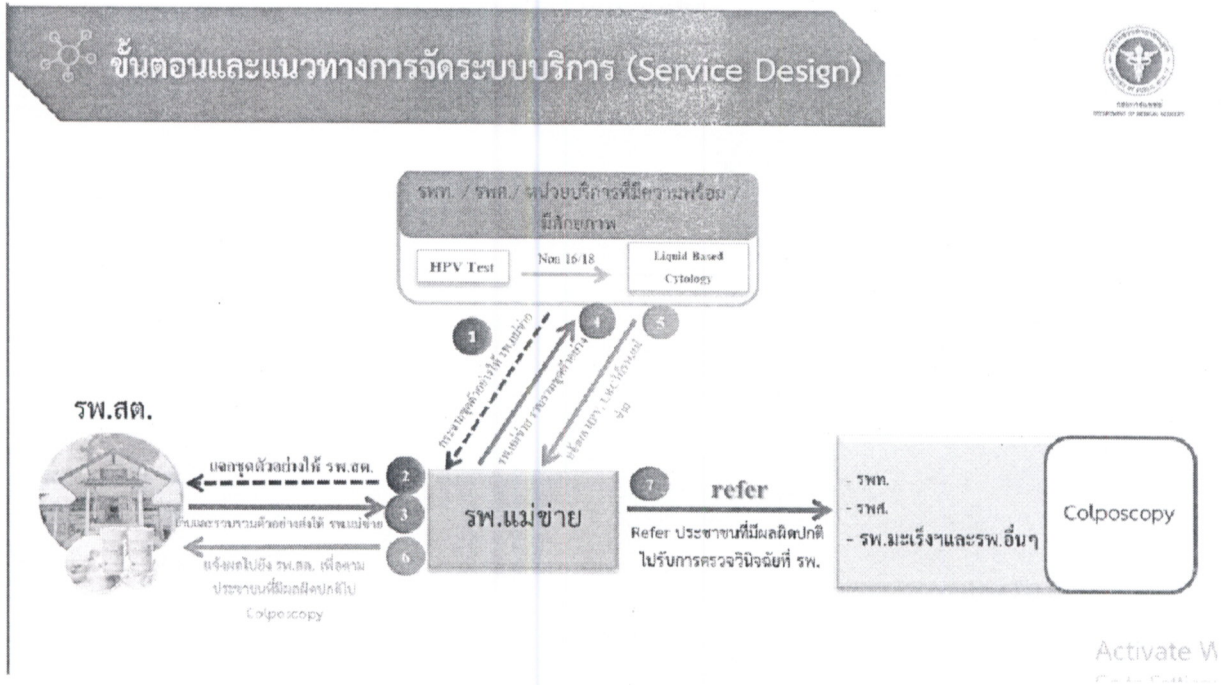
ขั้นตอนและแนวทางการจัดระบบบริการ (Service Design)

กรมการแพทย์
DEPARTMENT OF MEDICAL SERVICES

รพท. / รพศ. / หน่วยบริการที่มีความพร้อม / มีศักยภาพ

HPV Test
Non 16-18
Liquid Based Cytology

1
กระจายชุดตัวอย่างให้ รพ.แม่ข่าย

4
รพ.แม่ข่าย รวบรวมชุดตัวอย่าง

5
แจ้งผล HPV, LBC ให้รพ.แม่ข่าย

รพ.สต.

2
แจกชุดตัวอย่างให้ รพ.สต.

3
เก็บและรวบรวมตัวอย่างส่งให้ รพ.แม่ข่าย

6
แจ้งผลไปยัง รพ.สต. เพื่อตาม ประชาชนที่มีผลผิดปกติไป Colposcopy

รพ.แม่ข่าย

7
refer

Refer ประชาชนที่มีผลผิดปกติ ไปรับการตรวจวินิจฉัยที่ รพ.

- รพท.
- รพศ.
- รพ.มะเร็งฯและรพ.อื่นๆ

Colposcopy

Activate W